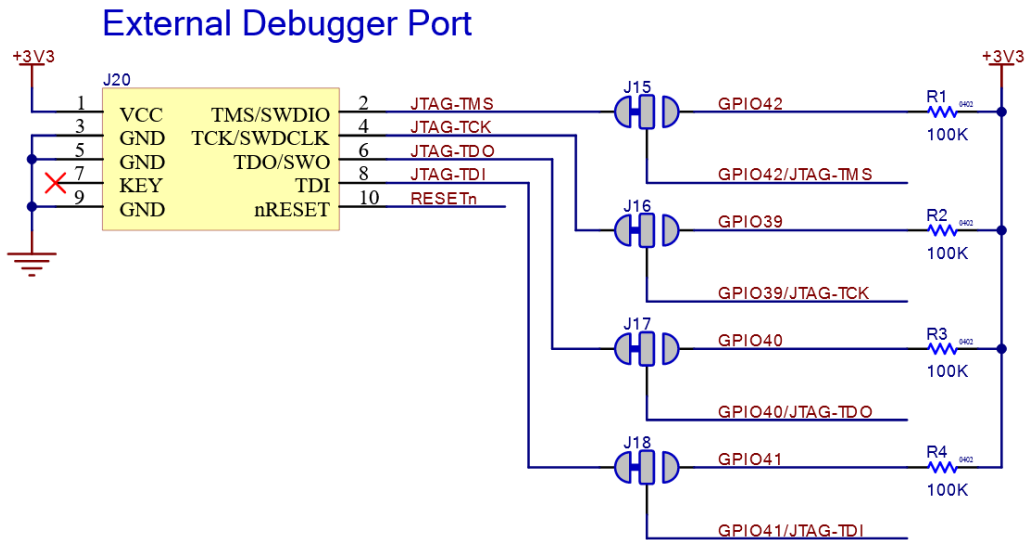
External Debugger Port

+3V3

J20

1 VCC
3 GND
5 GND
7 KEY
9 GND

TMS/SWDIO 2
TCK/SWDCLK 4
TDO/SWO 6
TDI 8
nRESET 10

JTAG-TMS
JTAG-TCK
JTAG-TDO
JTAG-TDI
RESETn

J15
GPIO42
GPIO42/JTAG-TMS

J16
GPIO39
GPIO39/JTAG-TCK

J17
GPIO40
GPIO40/JTAG-TDO

J18
GPIO41
GPIO41/JTAG-TDI

+3V3

R1 0402
100K

R2 0402
100K

R3 0402
100K

R4 0402
100K